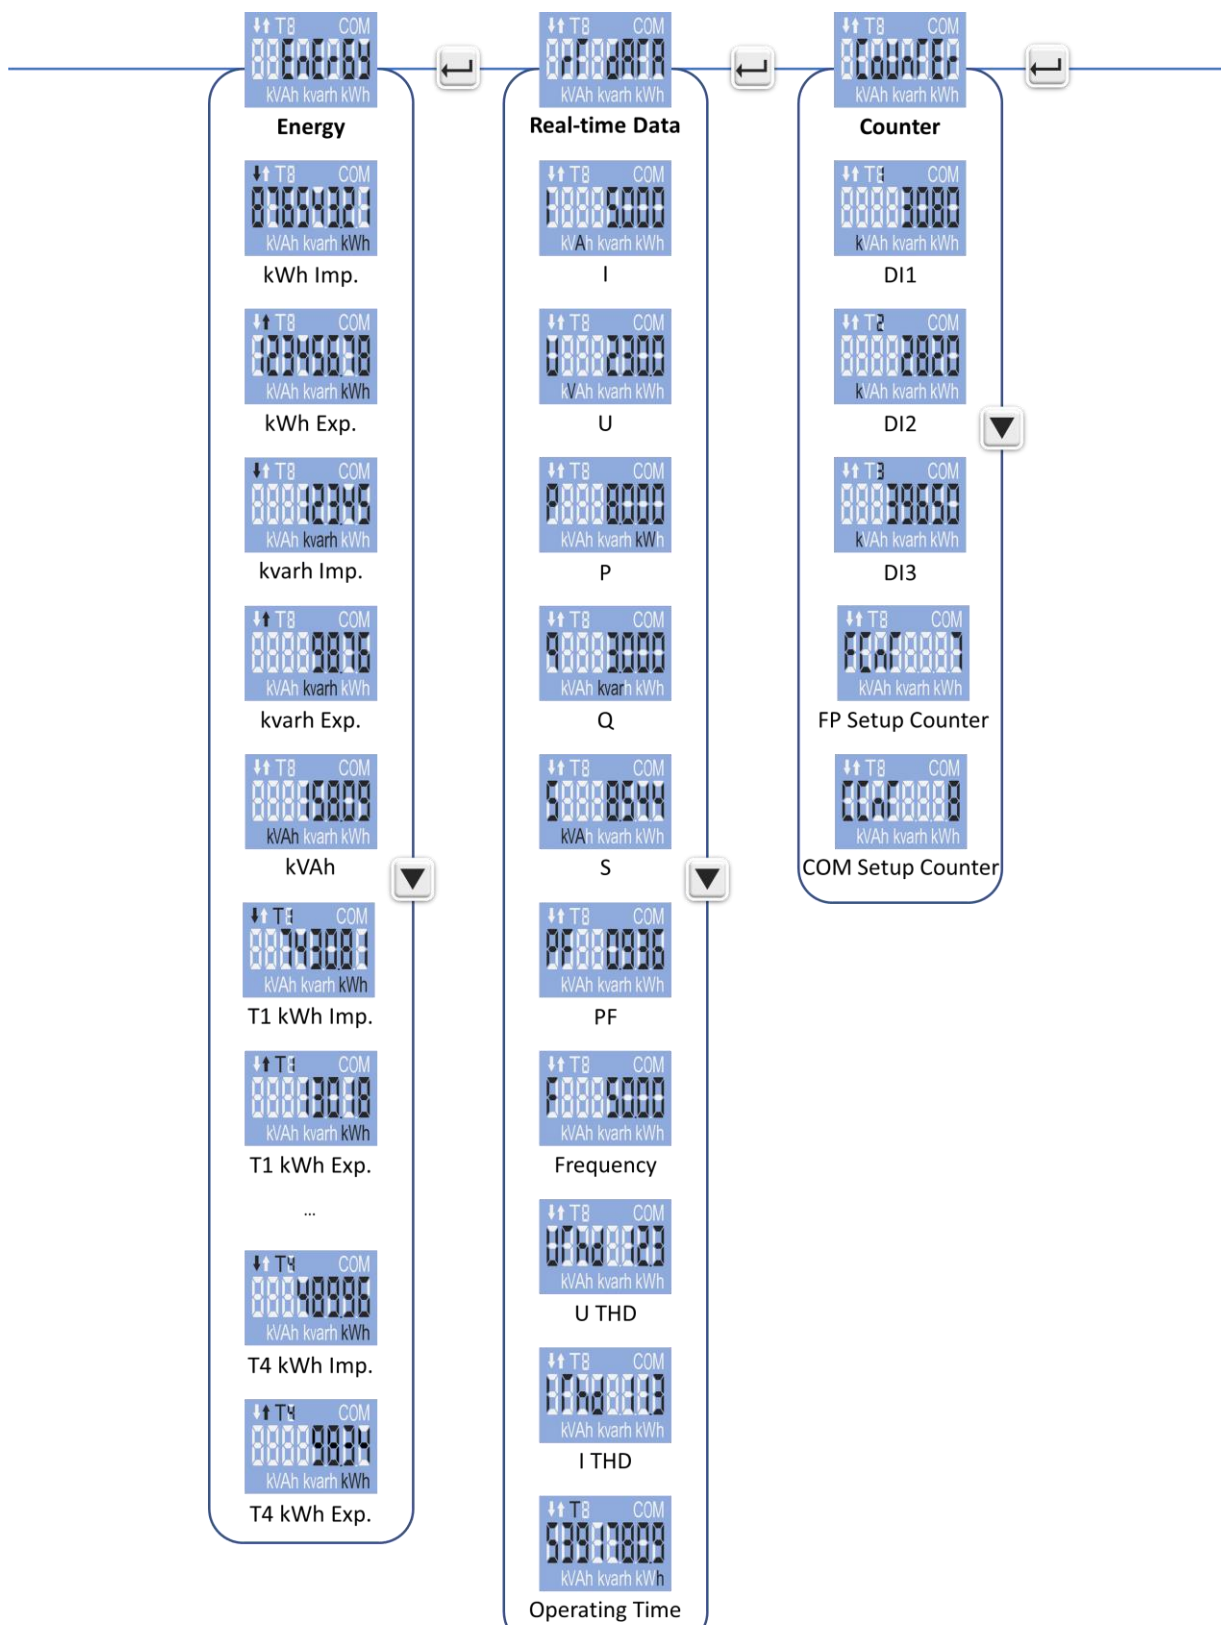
T8 COM
EnErGY
kVAh kvarh kWh
Energy

T8 COM
87654321
kVAh kvarh kWh
kWh Imp.

T8 COM
12345678
kVAh kvarh kWh
kWh Exp.

T8 COM
12345
kVAh kvarh kWh
kvarh Imp.

T8 COM
9876
kVAh kvarh kWh
kvarh Exp.

T8 COM
15809
kVAh kvarh kWh
kVAh

T1 COM
743081
kVAh kvarh kWh
T1 kWh Imp.

T1 COM
3018
kVAh kvarh kWh
T1 kWh Exp.

...

T4 COM
48996
kVAh kvarh kWh
T4 kWh Imp.

T4 COM
9834
kVAh kvarh kWh
T4 kWh Exp.

T8 COM
rEAdAtA
kVAh kvarh kWh
Real-time Data

T8 COM
I 5000
kVAh kvarh kWh
I

T8 COM
U 2300
kVAh kvarh kWh
U

T8 COM
P 8000
kVAh kvarh kWh
P

T8 COM
q 3000
kVAh kvarh kWh
Q

T8 COM
S 8544
kVAh kvarh kWh
S

T8 COM
PF 0936
kVAh kvarh kWh
PF

T8 COM
F 5000
kVAh kvarh kWh
Frequency

T8 COM
UThd 23
kVAh kvarh kWh
U THD

T8 COM
IThd 13
kVAh kvarh kWh
I THD

T8 COM
53917809
kVAh kvarh kWh
Operating Time

T8 COM
CoUntEr
kVAh kvarh kWh
Counter

T1 COM
1080
kVAh kvarh kWh
DI1

T2 COM
2020
kVAh kvarh kWh
DI2

T3 COM
39650
kVAh kvarh kWh
DI3

T8 COM
FP-n 3
kVAh kvarh kWh
FP Setup Counter

T8 COM
CoN- 8
kVAh kvarh kWh
COM Setup Counter